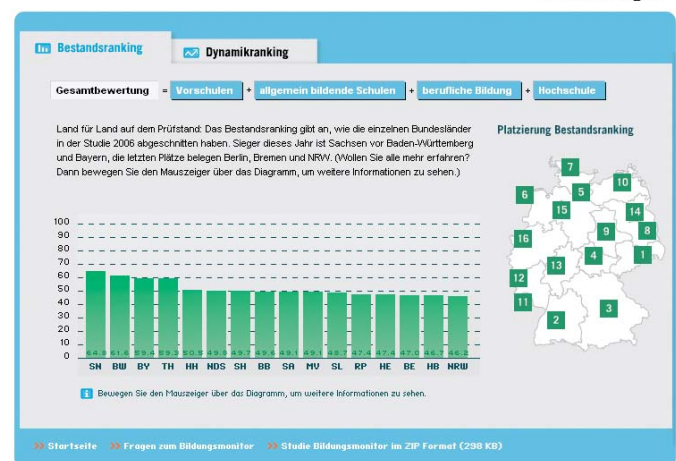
Bestandsranking

Dynamikranking

Gesamtbewertung = Vorschulen + allgemein bildende Schulen + berufliche Bildung + Hochschule

Land für Land auf dem Prüfstand: Das Bestandsranking gibt an, wie die einzelnen Bundesländer in der Studie 2006 abgeschnitten haben. Sieger dieses Jahr ist Sachsen vor Baden-Württemberg und Bayern, die letzten Plätze belegen Berlin, Bremen und NRW. (Wollen Sie alle mehr erfahren? Dann bewegen Sie den Mauszeiger über das Diagramm, um weitere Informationen zu sehen.)

Platzierung Bestandsranking

7 6 5 10 15 14 8 16 9 4 1 12 13 11 2 3

100
90
80
70
60
50
40
30
20
10
0

| SN | BW | BY | TH | HH | NDS | SH | BB | SA | MV | SL | RP | HE | BE | HB | NRW |
|---|---|---|---|---|---|---|---|---|---|---|---|---|---|---|---|
| 64.9 | 61.4 | 59.4 | 59.3 | 50.9 | 49.9 | 49.7 | 49.6 | 49.1 | 49.1 | 48.7 | 47.4 | 47.4 | 47.0 | 46.7 | 46.2 |

Bewegen Sie den Mauszeiger über das Diagramm, um weitere Informationen zu sehen.

>> Startseite >> Fragen zum Bildungsmonitor >> Studie Bildungsmonitor im ZIP Format (298 KB)